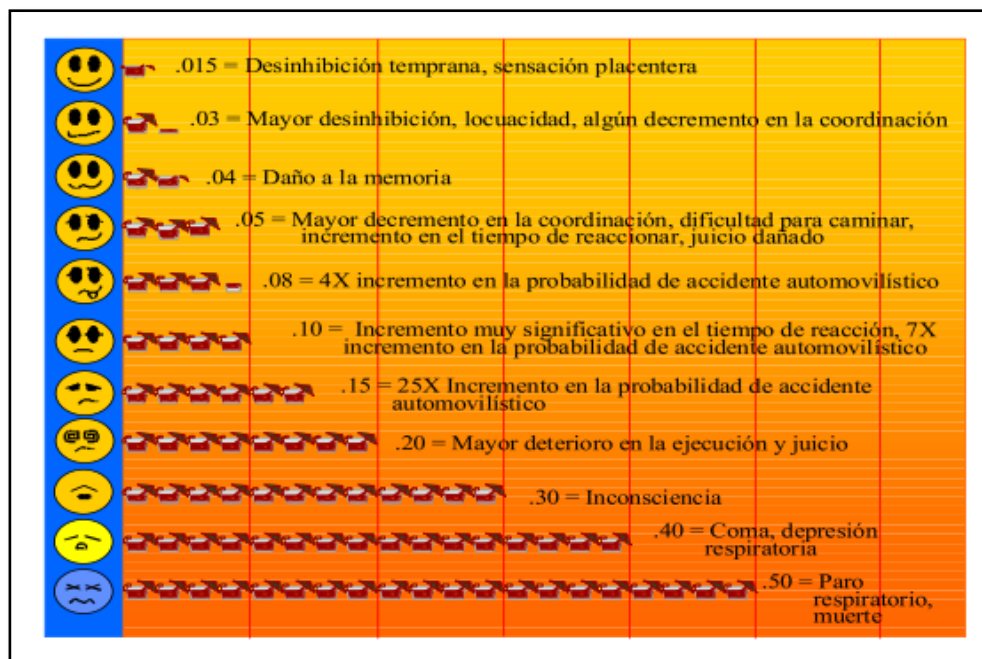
.015 = Desinhibición temprana, sensación placentera

.03 = Mayor desinhibición, locuacidad, algún decremento en la coordinación

.04 = Daño a la memoria

.05 = Mayor decremento en la coordinación, dificultad para caminar, incremento en el tiempo de reaccionar, juicio dañado

.08 = 4X incremento en la probabilidad de accidente automovilístico

.10 = Incremento muy significativo en el tiempo de reacción, 7X incremento en la probabilidad de accidente automovilístico

.15 = 25X Incremento en la probabilidad de accidente automovilístico

.20 = Mayor deterioro en la ejecución y juicio

.30 = Inconsciencia

.40 = Coma, depresión respiratoria

.50 = Paro respiratorio, muerte